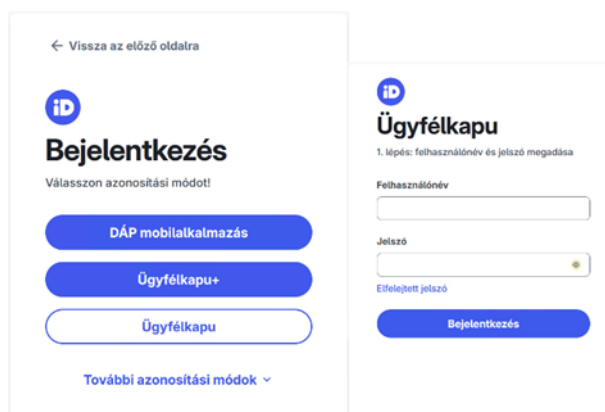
← Vissza az előző oldalra

iD

Bejelentkezés

Válasszon azonosítási módot!

DÁP mobilalkalmazás

Ügyfélkapu+

Ügyfélkapu

További azonosítási módok ⌄

iD

Ügyfélkapu

1. lépés: felhasználónév és jelszó megadása

Felhasználónév

Jelszó

Elfelejtett jelszó

Bejelentkezés